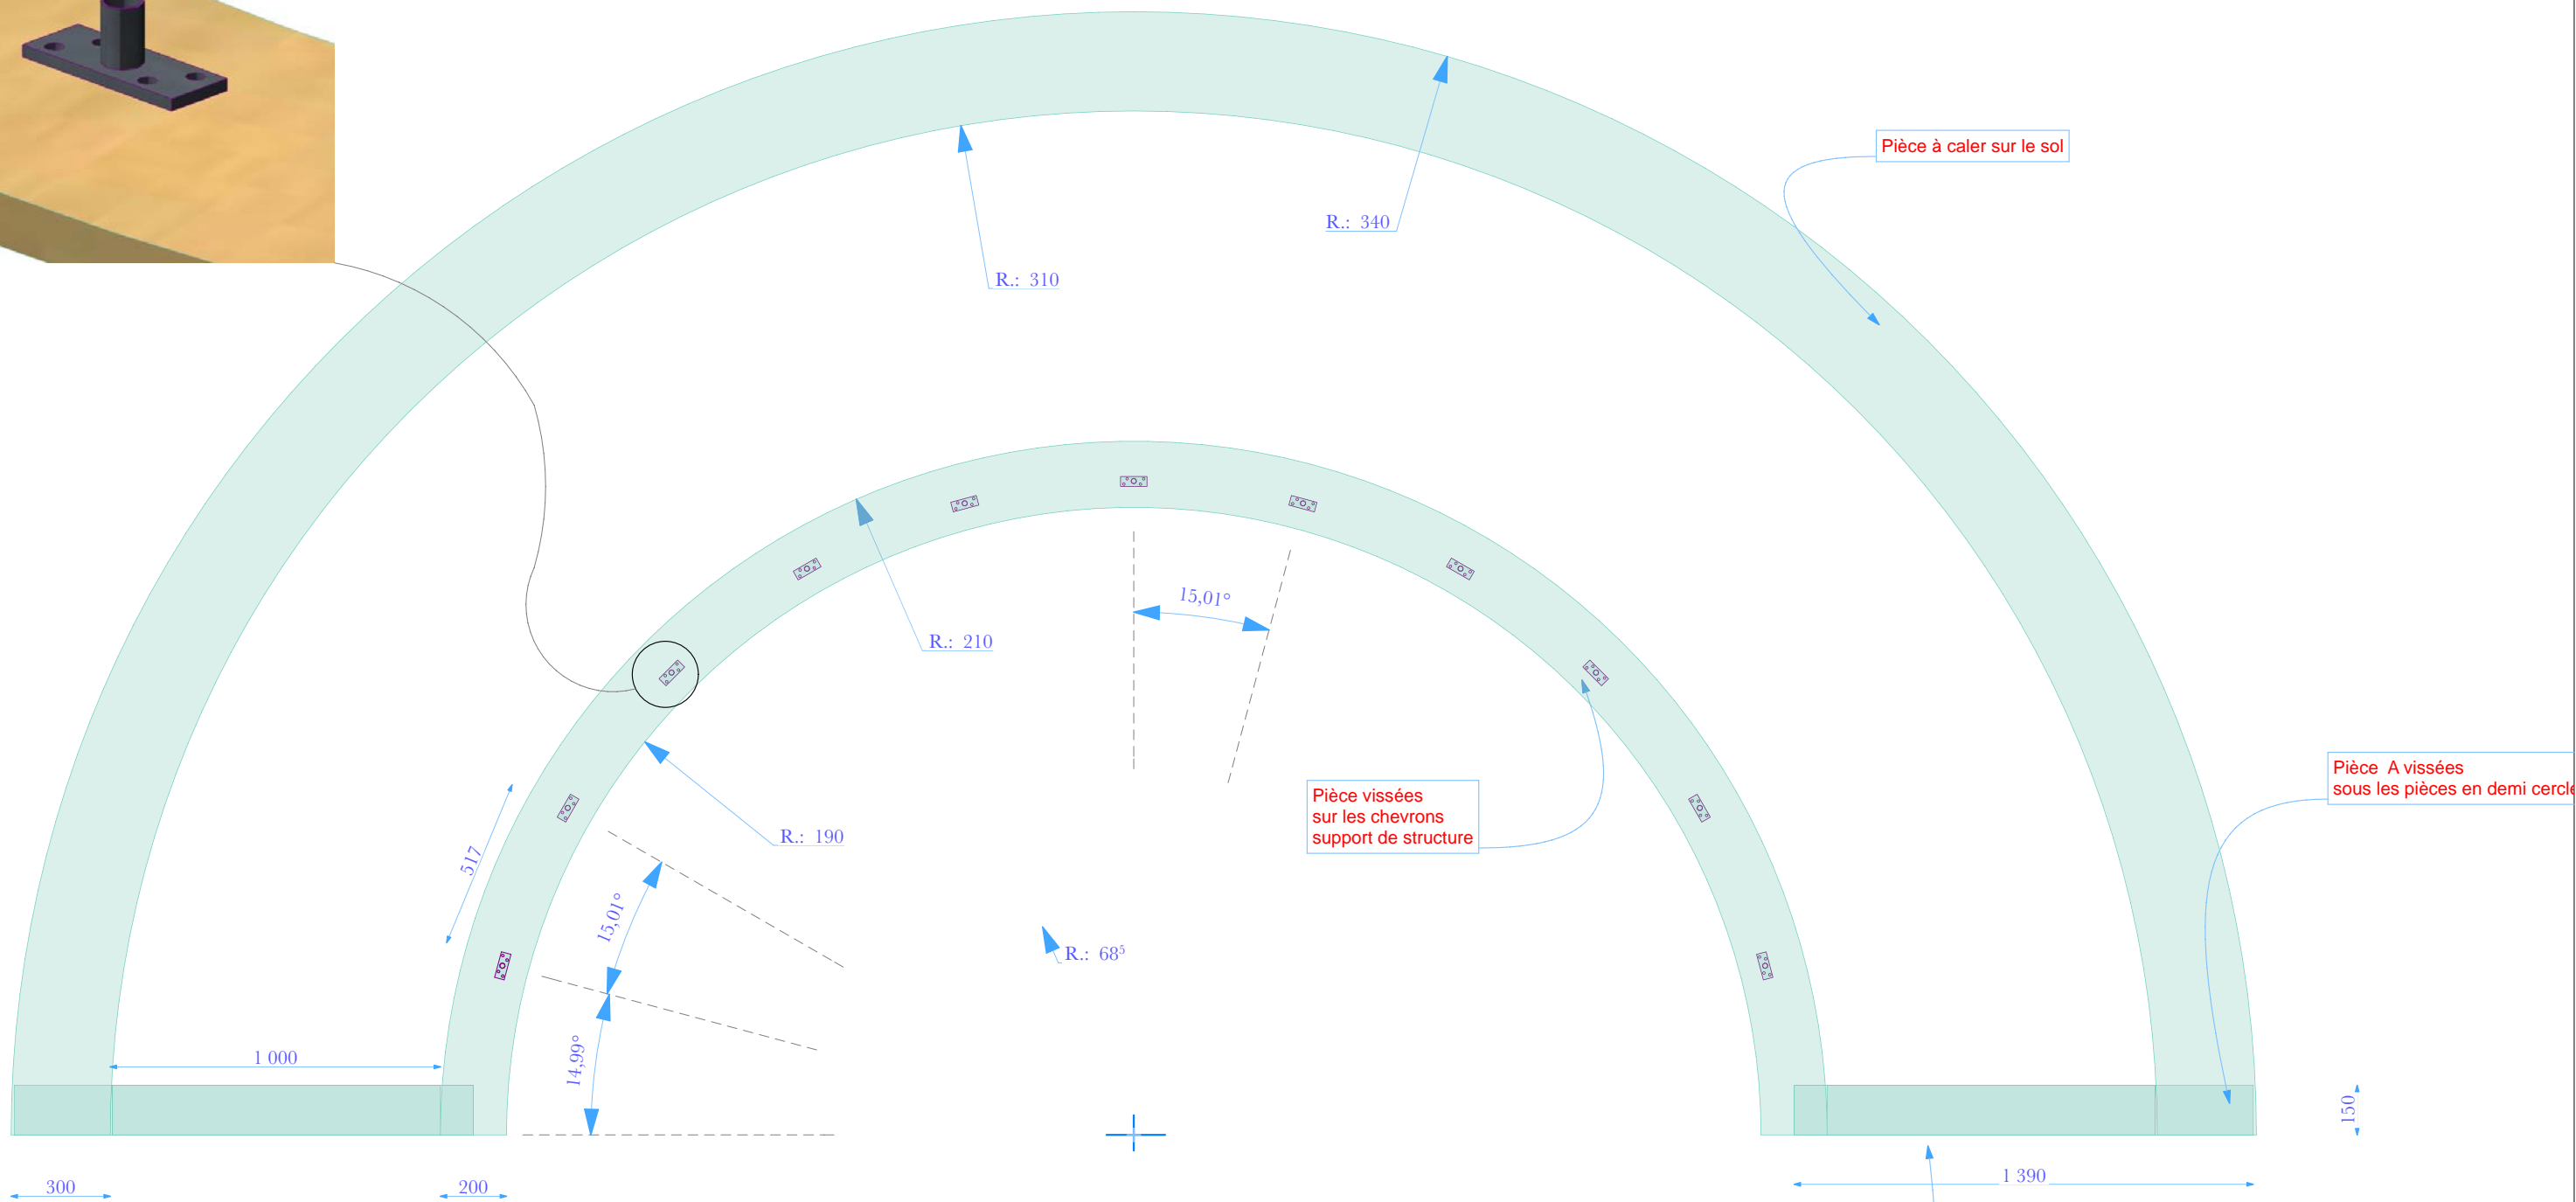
Pièce à caler sur le sol

R.: 340

R.: 310

R.: 210

15,01°

R.: 190

517

Pièce vissées
sur les chevrons
support de structure

Pièce A vissées
sous les pièces en demi cercl

15,01°

R.: $68^5$

14,99°

1 000

150

300

200

1 390